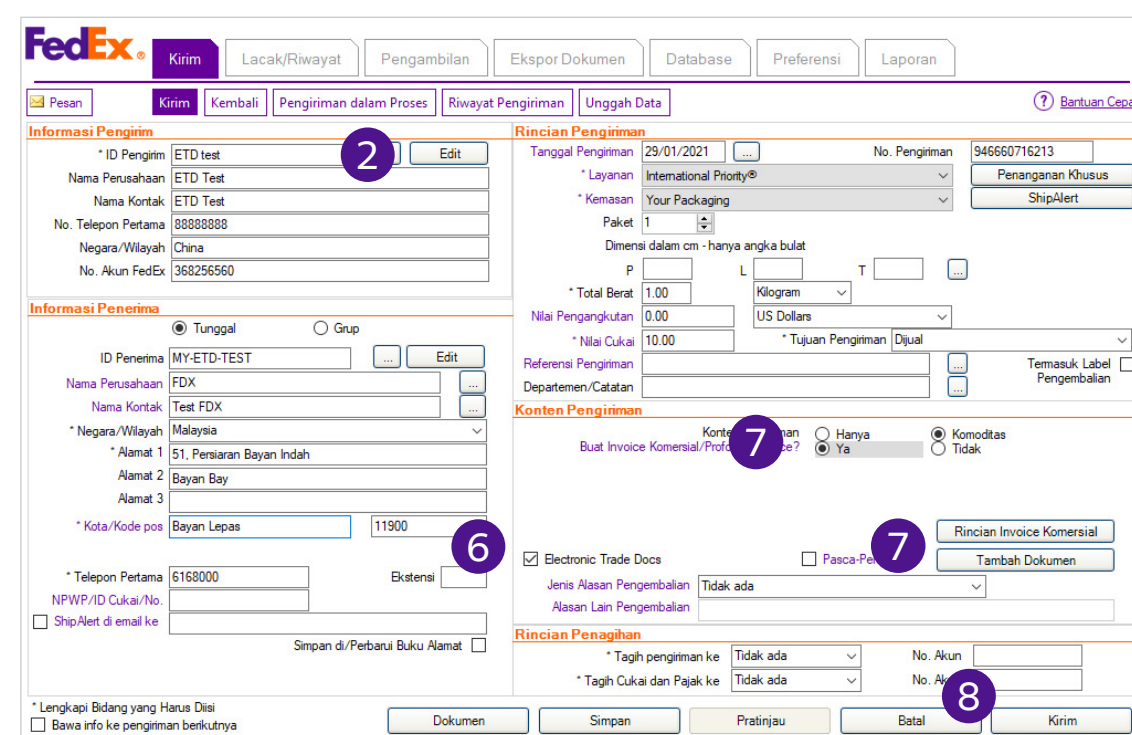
FedEx.

Kirim | Lacak/Riwayat | Pengambilan | Ekspor Dokumen | Database | Preferensi | Laporan

Pesan | Kirim | Kembali | Pengiriman dalam Proses | Riwayat Pengiriman | Unggah Data

Bantuan Cepa

Informasi Pengirim

* ID Pengirim ETD test
2
Edit
Nama Perusahaan ETD Test
Nama Kontak ETD Test
No. Telepon Pertama 88888888
Negara/Wilayah China
No. Akun FedEx 368256560

Informasi Penerima

Tunggal
Grup
ID Penerima MY-ETD-TEST
...
Edit
Nama Perusahaan FDX
...
Nama Kontak Test FDX
...
* Negara/Wilayah Malaysia
* Alamat 1 51, Persiaran Bayan Indah
Alamat 2 Bayan Bay
Alamat 3
* Kota/Kode pos Bayan Lepas
11900
6
* Telepon Pertama 6168000
Ekstensi
NPWP/ID Cukai/No.
ShipAlert di email ke
Simpan di/Perbarui Buku Alamat

Rincian Pengiriman

Tanggal Pengiriman 29/01/2021
...
No. Pengiriman 946660716213
* Layanan International Priority®
Penanganan Khusus
* Kemasan Your Packaging
ShipAlert
Paket 1
Dimensi dalam cm - hanya angka bulat
P
L
T
...
* Total Berat 1.00
Kilogram
Nilai Pengangkutan 0.00
US Dollars
* Nilai Cukai 10.00
* Tujuan Pengiriman Dijual
Referensi Pengiriman
...
Termasuk Label Pengembalian
Departemen/Catatan
...

Konten Pengiriman

Konte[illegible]man
7
Hanya
Komoditas
Buat Invoice Komersial/Profo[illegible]ce?
Ya
Tidak
Rincian Invoice Komersial
7
Electronic Trade Docs
Pasca-Pe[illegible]
Tambah Dokumen
Jenis Alasan Pengembalian Tidak ada
Alasan Lain Pengembalian

Rincian Penagihan

* Tagih pengiriman ke Tidak ada
No. Akun
* Tagih Cukai dan Pajak ke Tidak ada
No. Ak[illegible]
8

* Lengkapi Bidang yang Harus Diisi
Bawa info ke pengiriman berikutnya

Dokumen | Simpan | Pratinjau | Batal | Kirim